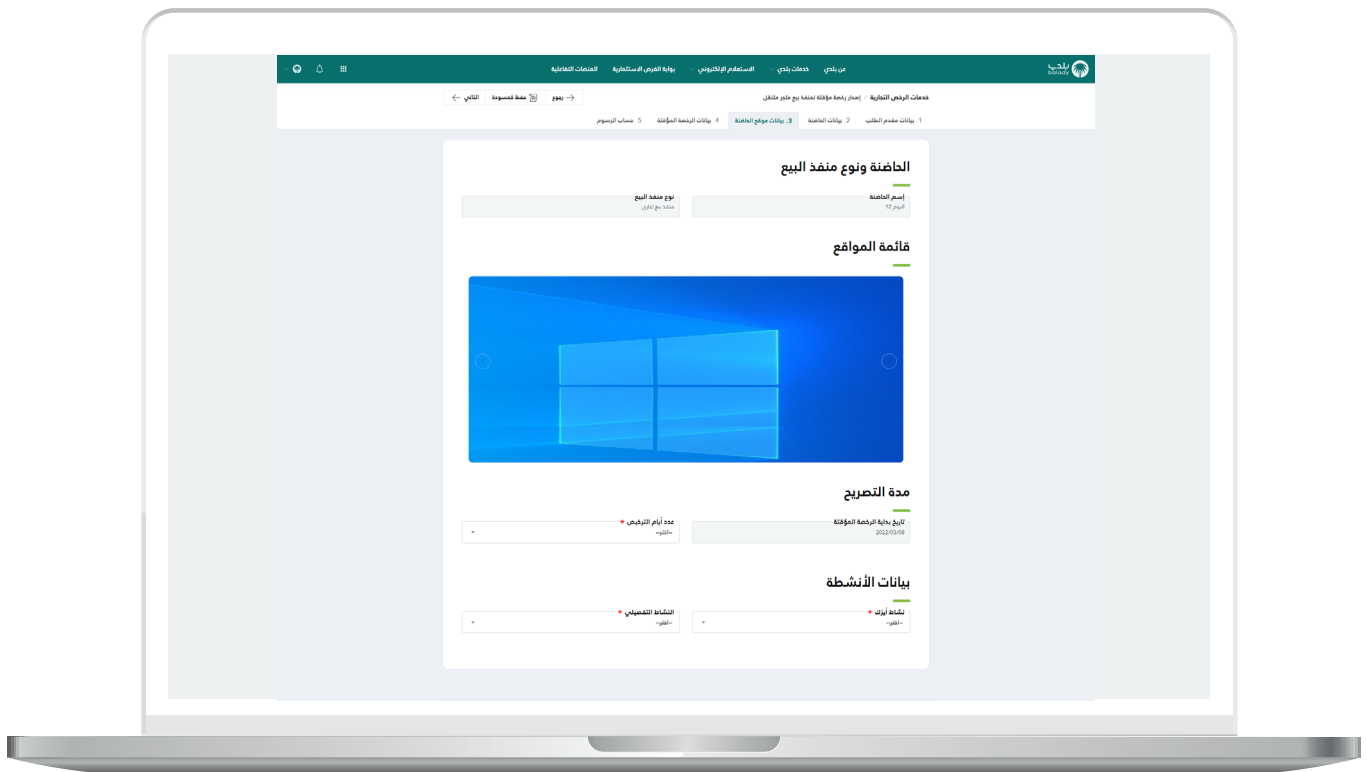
بلدي balady

عن بلدي
خدمات بلدي
الاستعلام الإلكتروني
بوابة الفرص الاستثمارية
المنصات التفاعلية

خدمات الرخص التجارية / إصدار رخصة مؤقتة لمنفذ بيع متجر متنقل

رجوع
حفظ كمسودة
التالي

1 بيانات مقدم الطلب
2 بيانات الحاضنة
3. بيانات موقع الحاضنة
4 بيانات الرخصة المؤقتة
5 حساب الرسوم

الحاضنة ونوع منفذ البيع

إسم الحاضنة
البوم 12

نوع منفذ البيع
منفذ بيع تجاري

قائمة المواقع

مدة التصريح

تاريخ بداية الرخصة المؤقتة
2022/03/08

عدد أيام الترخيص *
--اختر--

بيانات الأنشطة

نشاط أيزك *
--اختر--

النشاط التفصيلي *
--اختر--